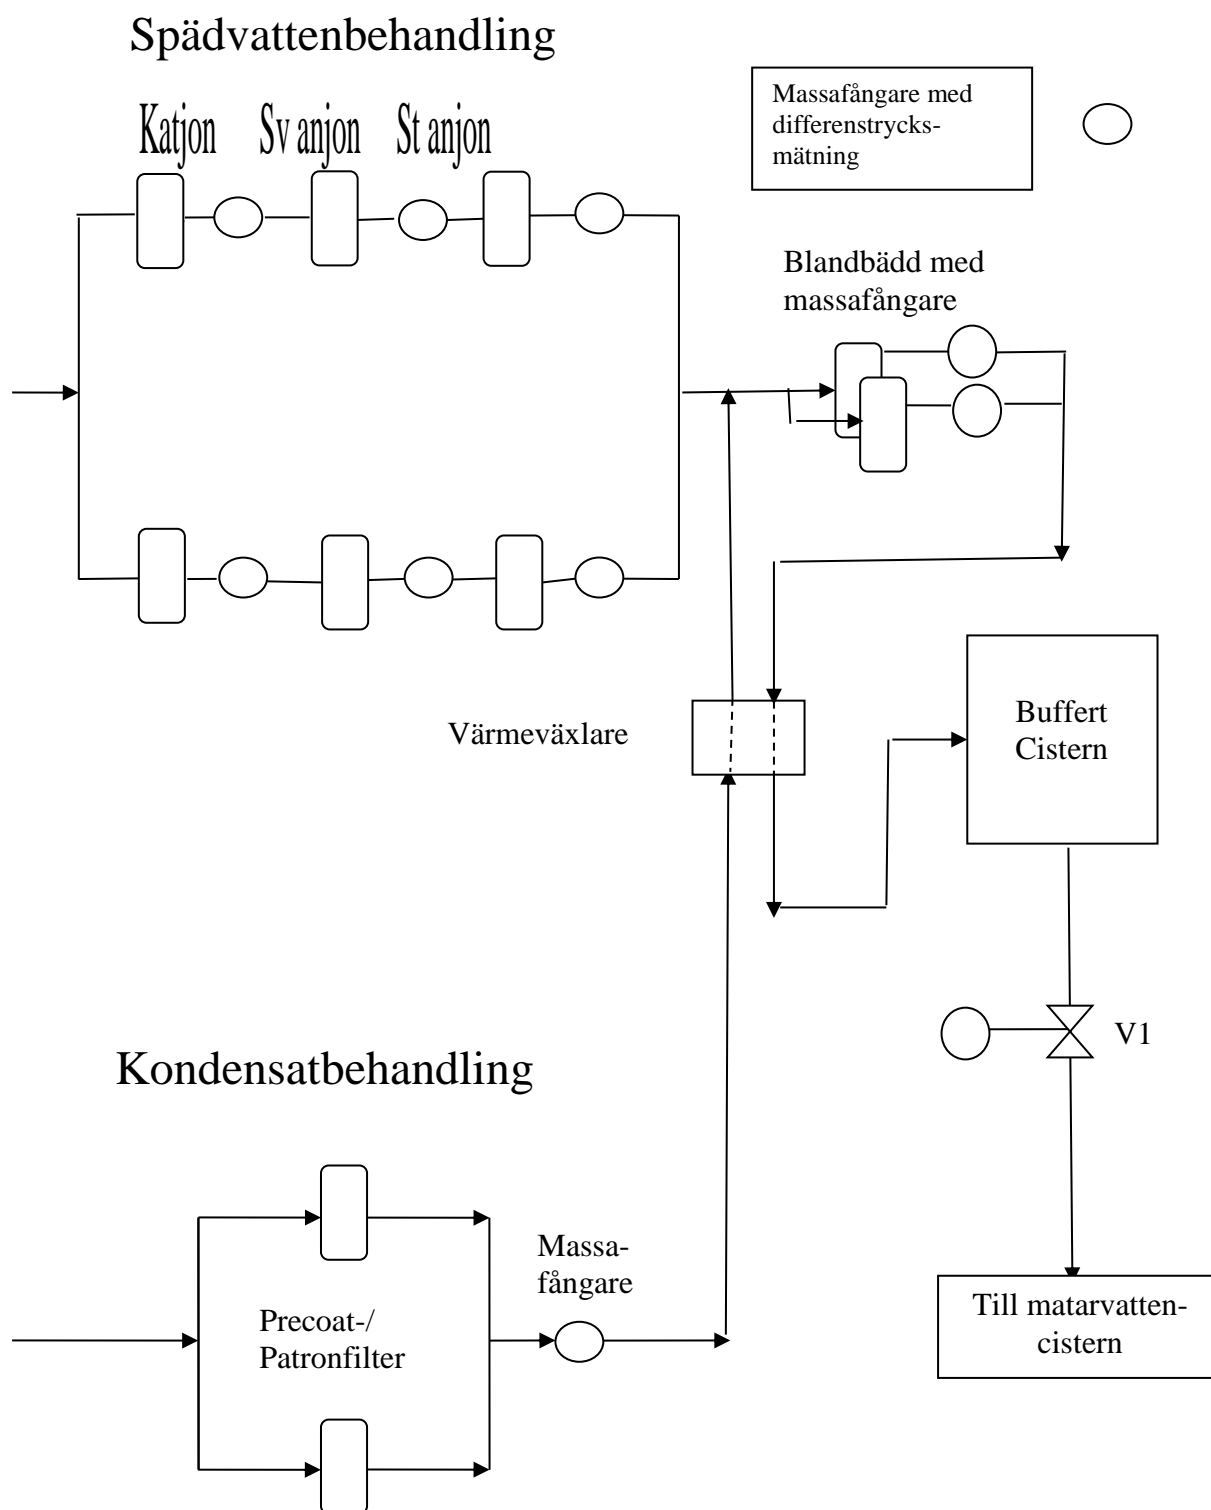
Spädvattenbehandling

Katjon Sv anjon St anjon

Massafångare med differenstrycksmätning

Blandbädd med massafångare

Värmeväxlare

Buffert Cistern

V1

Kondensatbehandling

Massafångare

Precoat-/ Patronfilter

Till matarvattencistern